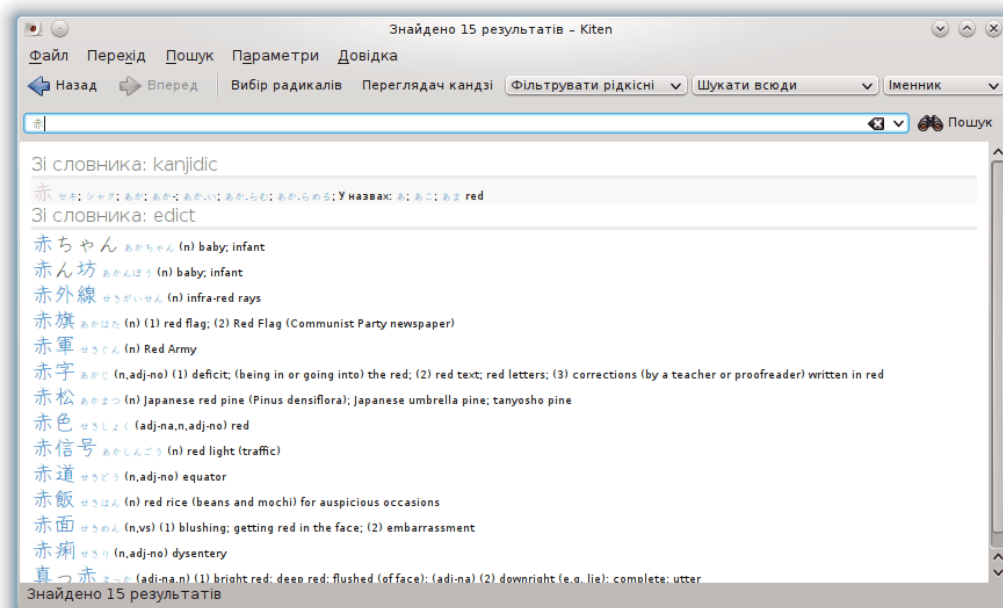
Знайдено 15 результатів – Kiten

Файл Перехід Пошук Параметри Довідка

Назад Вперед Вибір радикалів Переглядач кандзі Фільтрувати рідкісні Шукати всюди Іменник

赤

Пошук

Зі словника: kanjidic

赤 セキ; シャク; あか; あか-; あか.い; あか.らむ; あか.らめる; У назвах: あ; あこ; あま red

Зі словника: edict

赤ちゃん あかちゃん (n) baby; infant

赤ん坊 あかんぼう (n) baby; infant

赤外線 せきがいせん (n) infra-red rays

赤旗 あかはた (n) (1) red flag; (2) Red Flag (Communist Party newspaper)

赤軍 せきぐん (n) Red Army

赤字 あかじ (n,adj-no) (1) deficit; (being in or going into) the red; (2) red text; red letters; (3) corrections (by a teacher or proofreader) written in red

赤松 あかまつ (n) Japanese red pine (Pinus densiflora); Japanese umbrella pine; tanyosho pine

赤色 せきしょく (adj-na,n,adj-no) red

赤信号 あかしんごう (n) red light (traffic)

赤道 せきどう (n,adj-no) equator

赤飯 せきはん (n) red rice (beans and mochi) for auspicious occasions

赤面 せきめん (n,vs) (1) blushing; getting red in the face; (2) embarrassment

赤痢 せきり (n,adj-no) dysentery

真っ赤 まっか (adj-na,n) (1) bright red; deep red; flushed (of face); (adj-na) (2) downright (e.g. lie); complete; utter

Знайдено 15 результатів